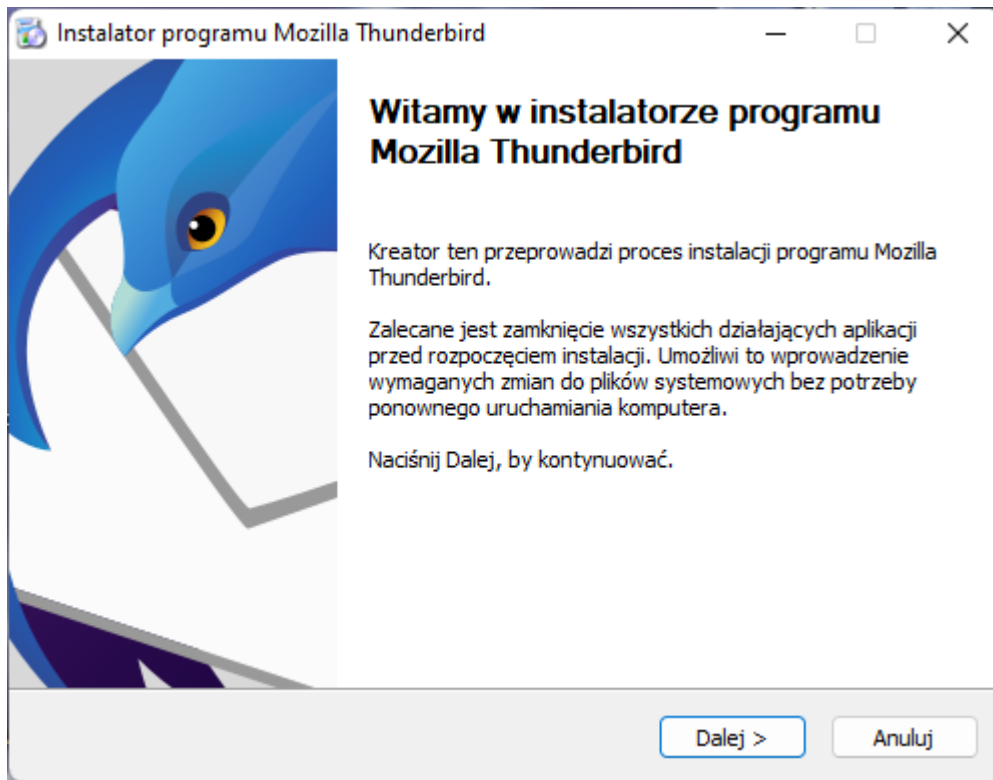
Instalator programu Mozilla Thunderbird

Witamy w instalatorze programu Mozilla Thunderbird

Kreator ten przeprowadzi proces instalacji programu Mozilla Thunderbird.

Zalecane jest zamknięcie wszystkich działających aplikacji przed rozpoczęciem instalacji. Umożliwi to wprowadzenie wymaganych zmian do plików systemowych bez potrzeby ponownego uruchamiania komputera.

Naciśnij Dalej, by kontynuować.

Dalej >
Anuluj